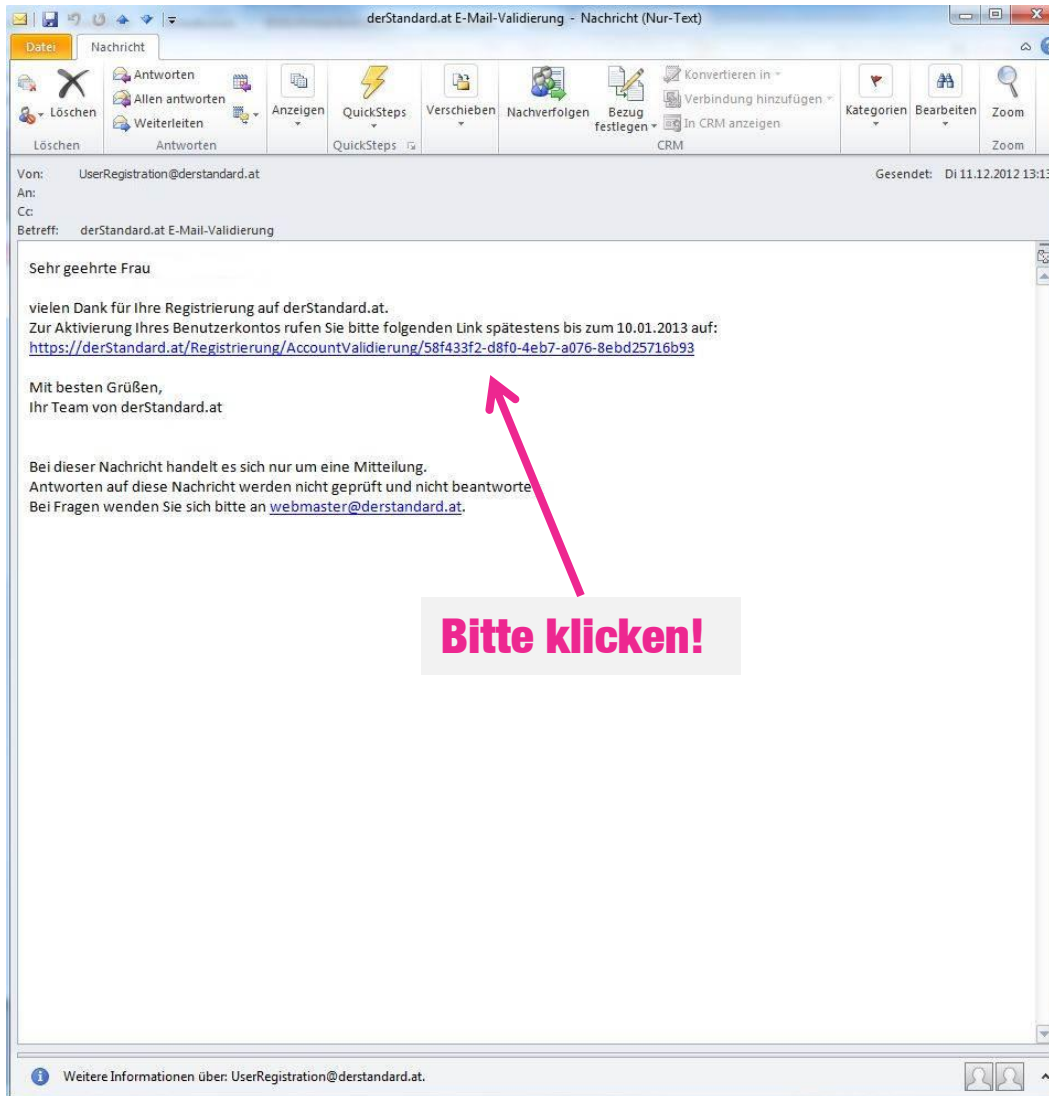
derStandard.at E-Mail-Validierung - Nachricht (Nur-Text)

Datei Nachricht

Löschen
Antworten
Allen antworten
Weiterleiten
Anzeigen
QuickSteps
Verschieben
Nachverfolgen
Bezug festlegen
Konvertieren in
Verbindung hinzufügen
In CRM anzeigen
Kategorien
Bearbeiten
Zoom
Löschen Antworten QuickSteps CRM Zoom

Von: UserRegistration@derstandard.at
Gesendet: Di 11.12.2012 13:1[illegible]
An:
Cc:
Betreff: derStandard.at E-Mail-Validierung

Sehr geehrte Frau

vielen Dank für Ihre Registrierung auf derStandard.at.
Zur Aktivierung Ihres Benutzerkontos rufen Sie bitte folgenden Link spätestens bis zum 10.01.2013 auf:
https://derStandard.at/Registrierung/AccountValidierung/58f433f2-d8f0-4eb7-a076-8ebd25716b93

Mit besten Grüßen,
Ihr Team von derStandard.at

Bei dieser Nachricht handelt es sich nur um eine Mitteilung.
Antworten auf diese Nachricht werden nicht geprüft und nicht beantworte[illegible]
Bei Fragen wenden Sie sich bitte an webmaster@derstandard.at.

Bitte klicken!

Weitere Informationen über: UserRegistration@derstandard.at.